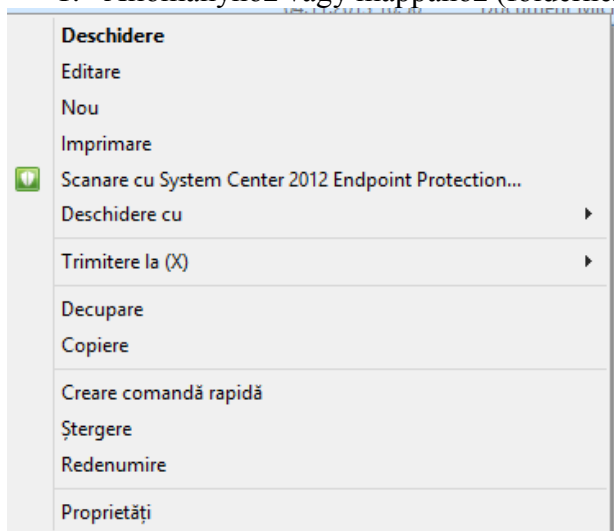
1. Állományhoz vagy mappához (folder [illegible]

Deschidere
Editare
Nou
Imprimare
Scanare cu System Center 2012 Endpoint Protection...
Deschidere cu
Trimitere la (X)
Decupare
Copiere
Creare comandă rapidă
Ștergere
Redenumire
Proprietăți